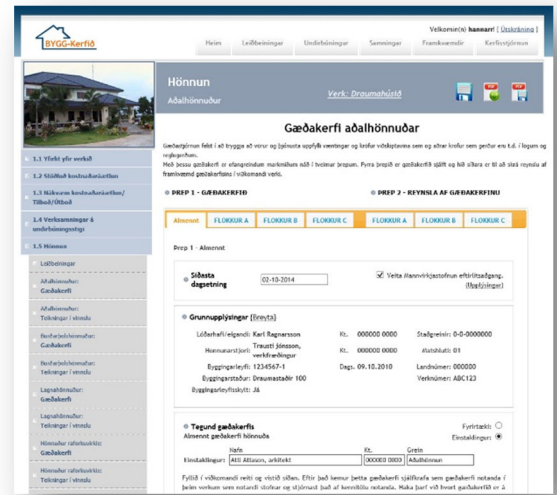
BYGG-Kerfið

Velkomin(n) hannarr | Útskráning |

Heim Leiðbeiningar Undirbúningur Samningar Framkvæmdir Kerfisstjórnun

Hönnun
Aðalhönnuður

Verk: Draumahúsið

1.1 Yfirlit yfir verkið
1.2 Stöðluð kostnaðaráætlun
1.3 Nákvæm kostnaðaráætlun/Tilboð/Útboð
1.4 Verksamningar á undirbúningsstigi
1.5 Hönnun
Leiðbeiningar
Aðalhönnuður: Gæðakerfi
Aðalhönnuður: Teikningar í vinnslu
Burðarþolshönnuður: Gæðakerfi
Burðarþolshönnuður: Teikningar í vinnslu
Lagnahönnuður: Gæðakerfi
Lagnahönnuður: Teikningar í vinnslu
Hönnuður raforkuvirkis: Gæðakerfi
Hönnuður raforkuvirkis: Teikningar í vinnslu

Gæðakerfi aðalhönnuðar

Gæðakerfinu felst í að tryggja að verur og fjalmata uppfylli væntingar og kröfur viðskiptavina sem og aðrar kröfur sem gerðar eru t.d. í lögum og reglugerðum.
Með þessu gæðakerfi er aflangreindum markmiðum náð í tveimur þrepum. Fyrra þrepið er gæðakerfið sjálft og hið síðara er til að sýna reynslu af framkvæmd gæðakerfisins í vikomandi verki.

● ÞREP 1 - GÆÐAKERFIÐ ● ÞREP 2 - REYNSLA AF GÆÐAKERFINU

Almennt | FLOKKUR A | FLOKKUR B | FLOKKUR C | FLOKKUR A | FLOKKUR B | FLOKKUR C

Þrep 1 - Almennt

Síðasta dagsetning 02-10-2014
☑ Veita Mannvirkjastofnun eftirlitsaðgang. (Upplýsingar)

Grunnupplýsingar (Breyta)
Lóðarhafi/eigandi: Karl Ragnarsson Kt. 000000 0000 Staðgreinir: 0-0-0000000
Hönnunarstjóri: Trausti Jónsson, verkfræðingur Kt. 000000 0000 Matshluti: 01
Byggingarleyfi: 1234567-1 Dags. 09.10.2010 Landnúmer: 000000
Byggingarstaður: Draumastaðir 100 Verknúmer: ABC123
Byggingarleyfisskylt: JÁ

Tegund gæðakerfis
Almennt gæðakerfi hönnuða
Fyrirtæki: ○
Einstaklingur: ◉
Nafn Kt. Grein
Einstaklingur: Atli Atlason, arkitekt 000000 0000 Aðalhönnun

Fyllið í viðkomandi reiti og vistið síðan. Eftir það kemur þetta gæðakerfi sjálfkrafa sem gæðakerfi notanda í þeim verkum sem notandi stofnar og stjórnast það af kennitölu notanda. Haka þarf við fyrri gæðakerfið er á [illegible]